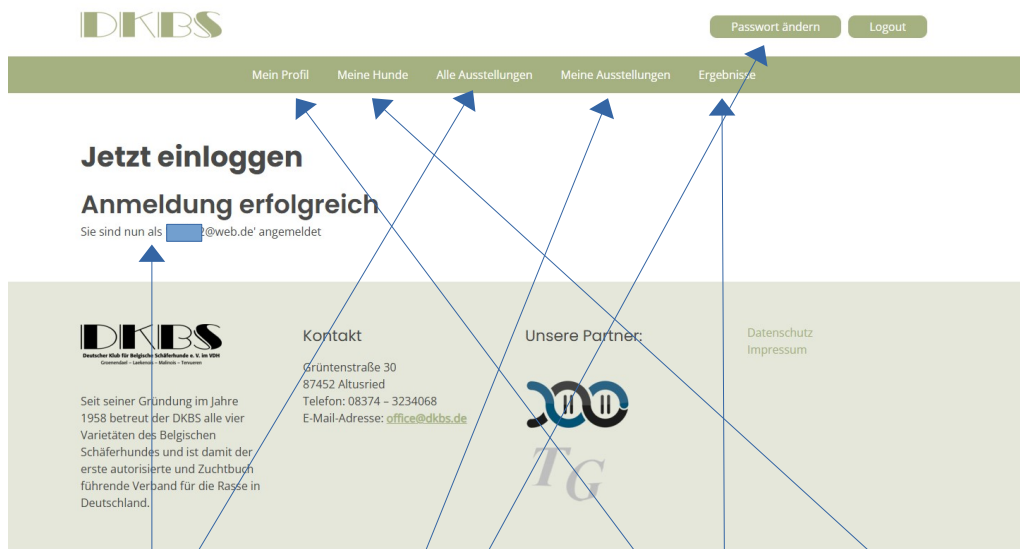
DKBS

Passwort ändern | Logout

Mein Profil | Meine Hunde | Alle Ausstellungen | Meine Ausstellungen | Ergebnisse

Jetzt einloggen

Anmeldung erfolgreich

Sie sind nun als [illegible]@web.de' angemeldet

DKBS
Deutscher Klub für Belgische Schäferhunde e. V. im VDH
Groenendael – Laekenois – Malinois – Tervueren

Seit seiner Gründung im Jahre 1958 betreut der DKBS alle vier Varietäten des Belgischen Schäferhundes und ist damit der erste autorisierte und Zuchtbuch führende Verband für die Rasse in Deutschland.

Kontakt

Grüntenstraße 30
87452 Altusried
Telefon: 08374 – 3234068
E-Mail-Adresse: office@dkbs.de

Unsere Partner:

TG

Datenschutz
Impressum